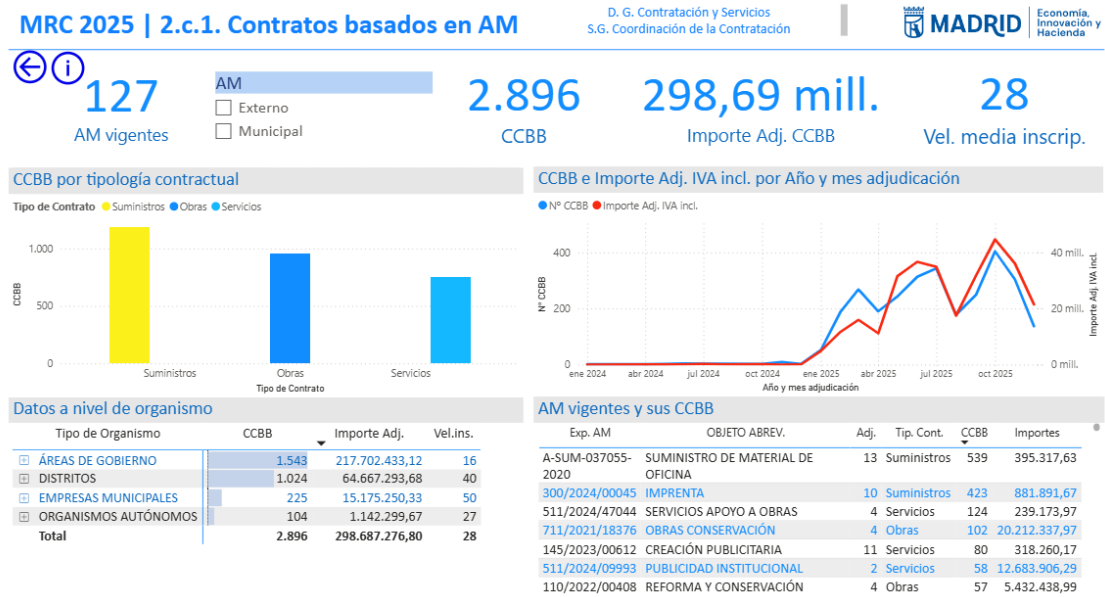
MRC 2025 | 2.c.1. Contratos basados en AM

D. G. Contratación y Servicios
S.G. Coordinación de la Contratación

MADRID Economía, Innovación y Hacienda

127
AM vigentes

AM
Externo
Municipal

2.896
CCBB

298,69 mill.
Importe Adj. CCBB

28
Vel. media inscrip.

CCBB por tipología contractual

Tipo de Contrato ● Suministros ● Obras ● Servicios

CCBB
1.000
500
0
Suministros
Obras
Servicios
Tipo de Contrato

CCBB e Importe Adj. IVA incl. por Año y mes adjudicación

● Nº CCBB ● Importe Adj. IVA incl.

Nº CCBB
400
200
0
ene 2024
abr 2024
jul 2024
oct 2024
ene 2025
abr 2025
jul 2025
oct 2025
Año y mes adjudicación
40 mill.
20 mill.
0 mill.
Importe Adj. IVA incl.

Datos a nivel de organismo

| Tipo de Organismo | CCBB | Importe Adj. | Vel.ins. |
|---|---|---|---|
| ÁREAS DE GOBIERNO | 1.543 | 217.702.433,12 | 16 |
| DISTRITOS | 1.024 | 64.667.293,68 | 40 |
| EMPRESAS MUNICIPALES | 225 | 15.175.250,33 | 50 |
| ORGANISMOS AUTÓNOMOS | 104 | 1.142.299,67 | 27 |
| Total | 2.896 | 298.687.276,80 | 28 |

AM vigentes y sus CCBB

| Exp. AM | OBJETO ABREV. | Adj. | Tip. Cont. | CCBB | Importes |
|---|---|---|---|---|---|
| A-SUM-037055-2020 | SUMINISTRO DE MATERIAL DE OFICINA | 13 | Suministros | 539 | 395.317,63 |
| 300/2024/00045 | IMPRENTA | 10 | Suministros | 423 | 881.891,67 |
| 511/2024/47044 | SERVICIOS APOYO A OBRAS | 4 | Servicios | 124 | 239.173,97 |
| 711/2021/18376 | OBRAS CONSERVACIÓN | 4 | Obras | 102 | 20.212.337,97 |
| 145/2023/00612 | CREACIÓN PUBLICITARIA | 11 | Servicios | 80 | 318.260,17 |
| 511/2024/09993 | PUBLICIDAD INSTITUCIONAL | 2 | Servicios | 58 | 12.683.906,29 |
| 110/2022/00408 | REFORMA Y CONSERVACIÓN | 4 | Obras | 57 | 5.432.438,99 |